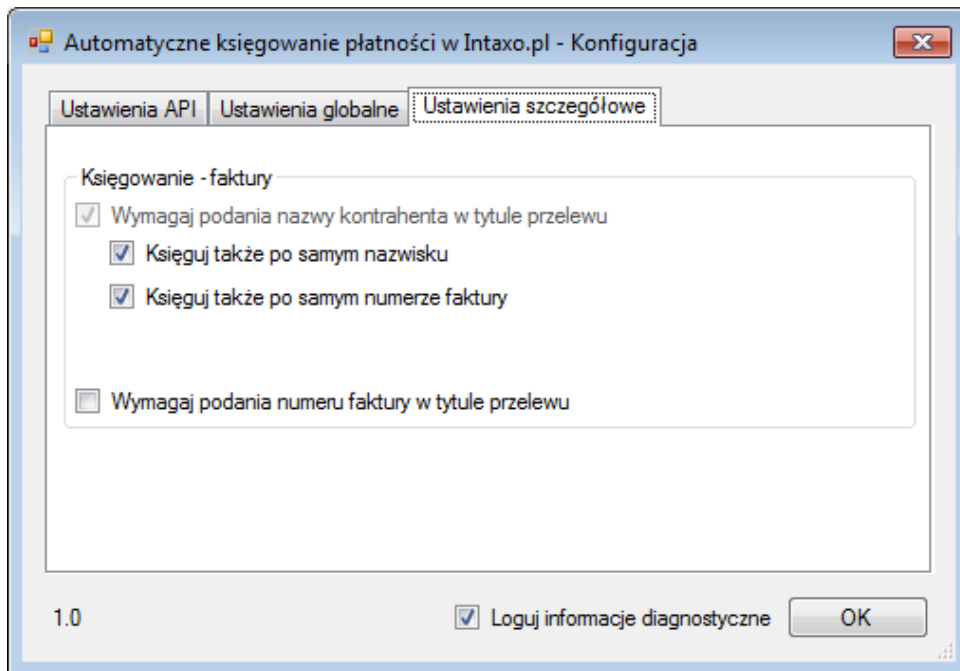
Automatyczne księgowanie płatności w Intaxo.pl - Konfiguracja

Ustawienia API | Ustawienia globalne | Ustawienia szczegółowe

Księgowanie - faktury

Wymagaj podania nazwy kontrahenta w tytule przelewu

Księguj także po samym nazwisku

Księguj także po samym numerze faktury

Wymagaj podania numeru faktury w tytule przelewu

1.0

Loguj informacje diagnostyczne

OK